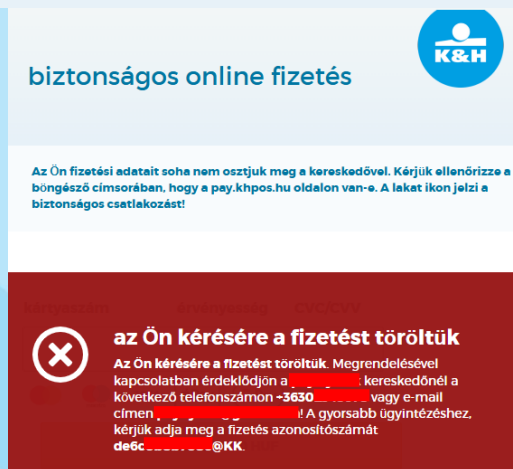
K&H

biztonságos online fizetés

Az Ön fizetési adatait soha nem osztjuk meg a kereskedővel. Kérjük ellenőrizze a böngésző címsorában, hogy a pay.khpos.hu oldalon van-e. A lakat ikon jelzi a biztonságos csatlakozást!

kártyaszám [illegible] CVC/CVV

az Ön kérésére a fizetést töröltük

Az Ön kérésére a fizetést töröltük. Megrendelésével kapcsolatban érdeklődjön a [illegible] kereskedőnél a következő telefonszámon +3630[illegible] vagy e-mail címen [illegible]! A gyorsabb ügyintézéshez, kérjük adja meg a fizetés azonosítószámát de6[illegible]@KK.